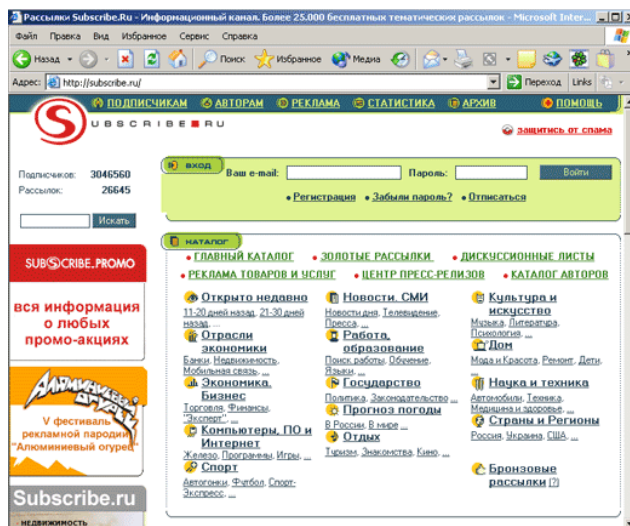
Рассылки Subscribe.Ru - Информационный канал. Более 25.000 бесплатных тематических рассылок - Microsoft Inter...

Файл Правка Вид Избранное Сервис Справка

Назад Поиск Избранное Медиа

Адрес http://subscribe.ru/ Переход Links

ПОДПИСЧИКАМ АВТОРАМ РЕКЛАМА СТАТИСТИКА АРХИВ ПОМОЩЬ

SUBSCRIBE.RU

защитись от спама

Подписчиков: 3046560
Рассылок: 26645

Искать

ВХОД

Ваш e-mail: Пароль: Войти

Регистрация Забыли пароль? Отписаться

КАТАЛОГ

ГЛАВНЫЙ КАТАЛОГ ЗОЛОТЫЕ РАССЫЛКИ ДИСКУССИОННЫЕ ЛИСТЫ

РЕКЛАМА ТОВАРОВ И УСЛУГ ЦЕНТР ПРЕСС-РЕЛИЗОВ КАТАЛОГ АВТОРОВ

Открыто недавно
11-20 дней назад, 21-30 дней назад, ...

Отрасли экономики
Банки, Недвижимость, Мобильная связь, ...

Экономика, Бизнес
Торговля, Финансы, "Эксперт", ...

Компьютеры, ПО и Интернет
Железо, Программы, Игры, ...

Спорт
Автогонки, Футбол, Спорт-Экспресс, ...

Новости, СМИ
Новости дня, Телевидение, Пресса, ...

Работа, образование
Поиск работы, Обучение, Языки, ...

Государство
Политика, Законодательство, ...

Прогноз погоды
В России, В мире, ...

Отдых
Туризм, Знакомства, Кино, ...

Культура и искусство
Музыка, Литература, Психология, ...

Дом
Мода и Красота, Ремонт, Дети, ...

Наука и техника
Автомобили, Техника, Медицина и здоровье, ...

Страны и Регионы
Россия, Украина, США, ...

Бронзовые рассылки [?]

SUBSCRIBE.PROMO

вся информация о любых промо-акциях

Алюминиевый огурец

V фестиваль рекламной пародии "Алюминиевый огурец"

Subscribe.ru

НЕДВИЖИМОСТЬ